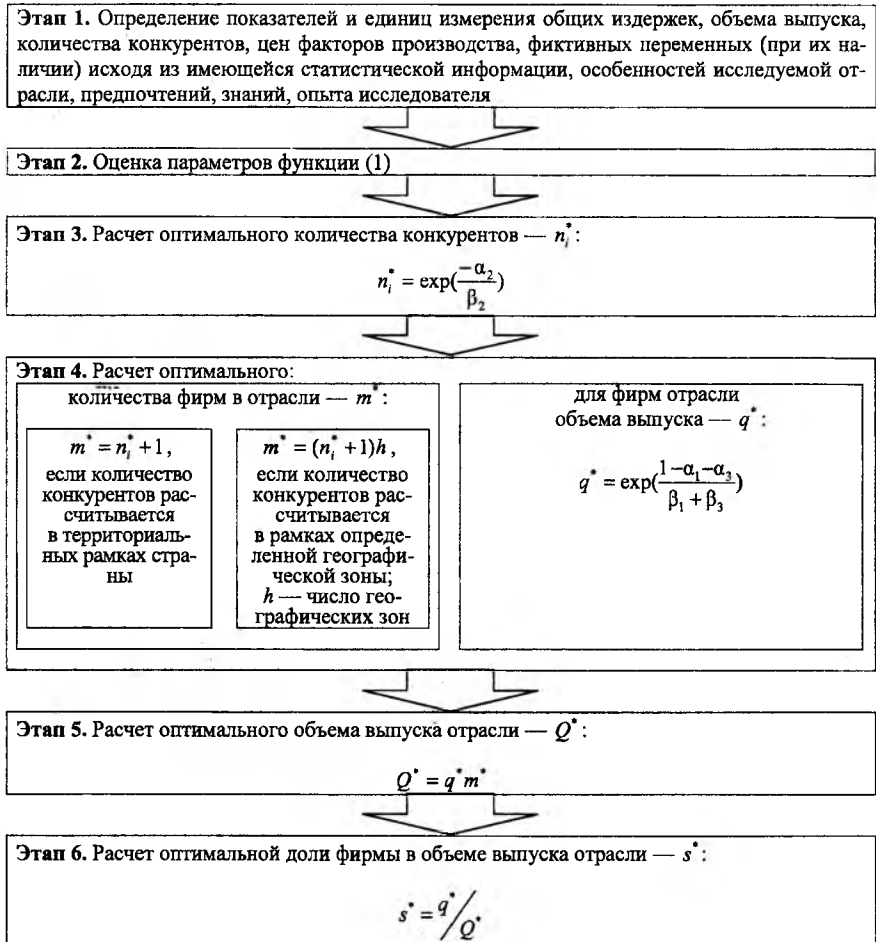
**Этап 1.** Определение показателей и единиц измерения общих издержек, объема выпуска, количества конкурентов, цен факторов производства, фиктивных переменных (при их наличии) исходя из имеющейся статистической информации, особенностей исследуемой отрасли, предпочтений, знаний, опыта исследователя

**Этап 2.** Оценка параметров функции (1)

**Этап 3.** Расчет оптимального количества конкурентов — $n_i^*$:

$n_i^* = \exp(\frac{-\alpha_2}{\beta_2})$

**Этап 4.** Расчет оптимального:

количества фирм в отрасли — $m^*$:

$m^* = n_i^* + 1$, если количество конкурентов рассчитывается в территориальных рамках страны

$m^* = (n_i^* + 1)h$, если количество конкурентов рассчитывается в рамках определенной географической зоны; $h$ — число географических зон

для фирм отрасли объема выпуска — $q^*$:

$q^* = \exp(\frac{1-\alpha_1-\alpha_3}{\beta_1+\beta_3})$

**Этап 5.** Расчет оптимального объема выпуска отрасли — $Q^*$:

$Q^* = q^* m^*$

**Этап 6.** Расчет оптимальной доли фирмы в объеме выпуска отрасли — $s^*$:

$s^* = q^* / Q^*$